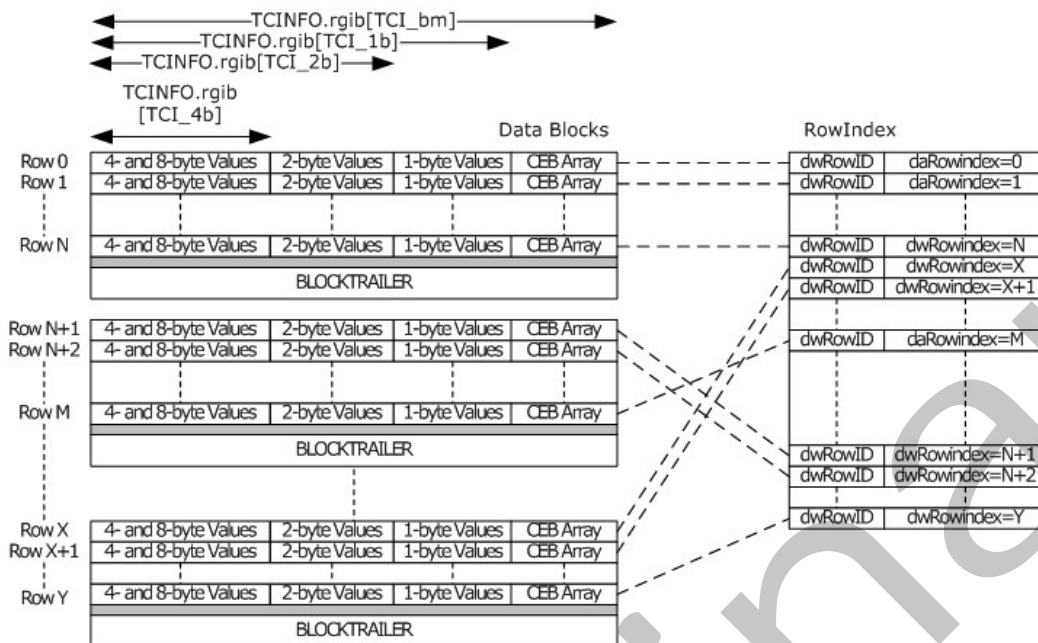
TCINFO.rgib[TCI_bm]
TCINFO.rgib[TCI_1b]
TCINFO.rgib[TCI_2b]
TCINFO.rgib [TCI_4b]

Data Blocks

RowIndex

| | | | | |
|---|---|---|---|---|
| Row 0 | 4- and 8-byte Values | 2-byte Values | 1-byte Values | CEB Array |
| Row 1 | 4- and 8-byte Values | 2-byte Values | 1-byte Values | CEB Array |
| Row N | 4- and 8-byte Values | 2-byte Values | 1-byte Values | CEB Array |

BLOCKTRAILER

| | | | | |
|---|---|---|---|---|
| Row N+1 | 4- and 8-byte Values | 2-byte Values | 1-byte Values | CEB Array |
| Row N+2 | 4- and 8-byte Values | 2-byte Values | 1-byte Values | CEB Array |
| Row M | 4- and 8-byte Values | 2-byte Values | 1-byte Values | CEB Array |

BLOCKTRAILER

| | | | | |
|---|---|---|---|---|
| Row X | 4- and 8-byte Values | 2-byte Values | 1-byte Values | CEB Array |
| Row X+1 | 4- and 8-byte Values | 2-byte Values | 1-byte Values | CEB Array |
| Row Y | 4- and 8-byte Values | 2-byte Values | 1-byte Values | CEB Array |

BLOCKTRAILER

| | |
|---|---|
| dwRowID | daRowindex=0 |
| dwRowID | daRowindex=1 |
| dwRowID | dwRowindex=N |
| dwRowID | dwRowindex=X |
| dwRowID | dwRowindex=X+1 |
| dwRowID | daRowindex=M |
| dwRowID | dwRowindex=N+1 |
| dwRowID | dwRowindex=N+2 |
| dwRowID | dwRowindex=Y |